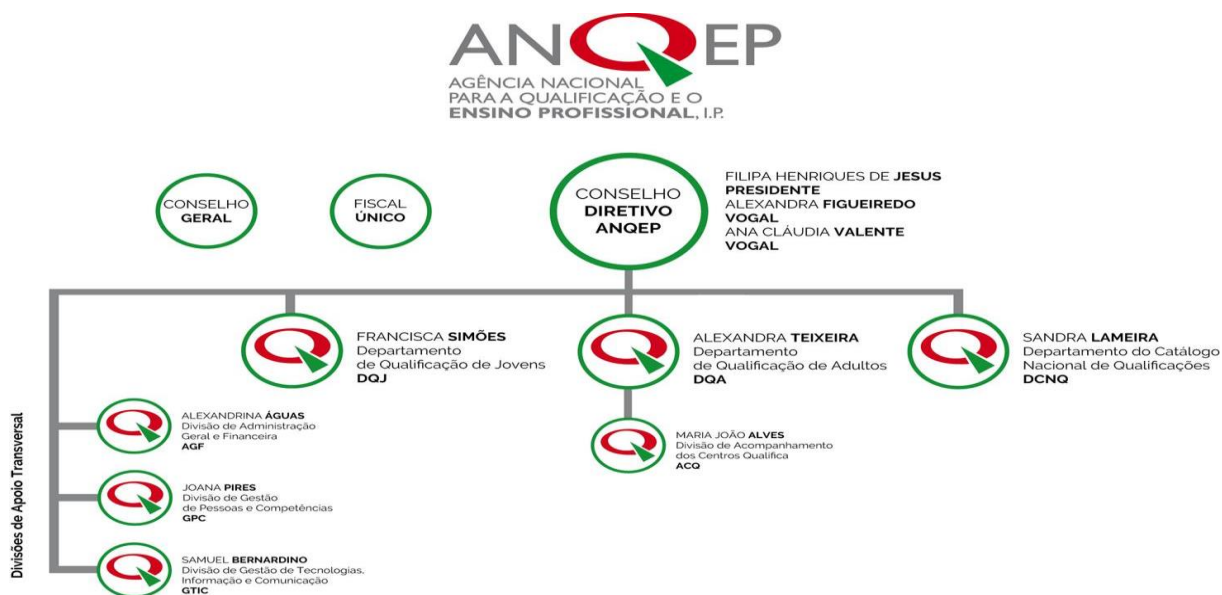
ANQEP
AGÊNCIA NACIONAL PARA A QUALIFICAÇÃO E O ENSINO PROFISSIONAL, I.P.

CONSELHO GERAL

FISCAL ÚNICO

CONSELHO DIRETIVO ANQEP

FILIPA HENRIQUES DE JESUS
PRESIDENTE
ALEXANDRA FIGUEIREDO
VOGAL
ANA CLÁUDIA VALENTE
VOGAL

FRANCISCA SIMÕES
Departamento de Qualificação de Jovens
DQJ

ALEXANDRA TEIXEIRA
Departamento de Qualificação de Adultos
DQA

SANDRA LAMEIRA
Departamento do Catálogo Nacional de Qualificações
DCNQ

MARIA JOÃO ALVES
Divisão de Acompanhamento dos Centros Qualifica
ACQ

Divisões de Apoio Transversal

ALEXANDRINA ÁGUAS
Divisão de Administração Geral e Financeira
AGF

JOANA PIRES
Divisão de Gestão de Pessoas e Competências
GPC

SAMUEL BERNARDINO
Divisão de Gestão de Tecnologias, Informação e Comunicação
GTIC